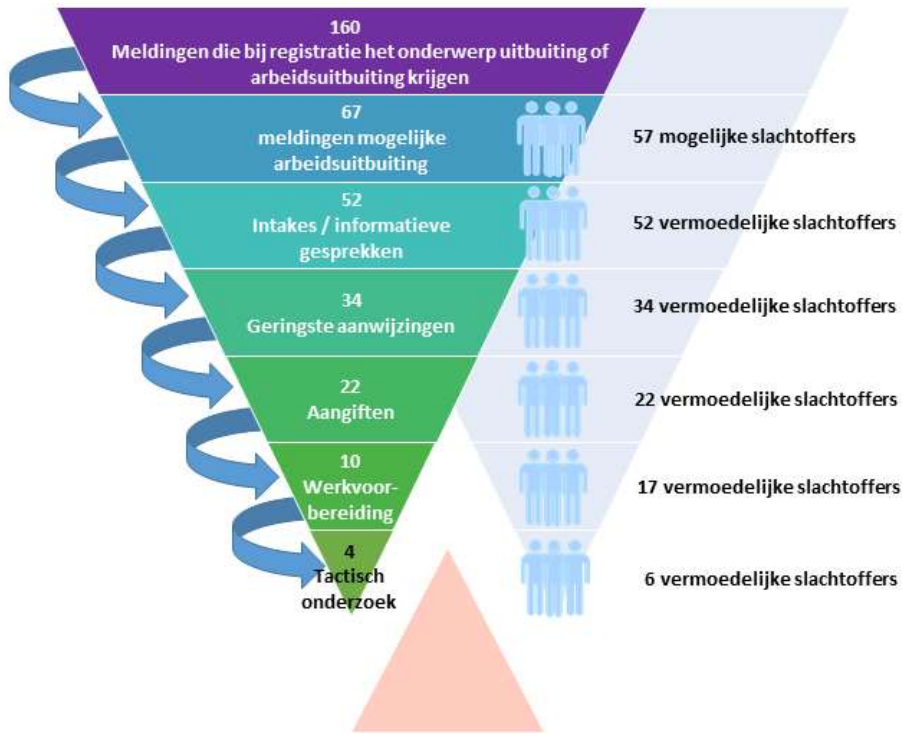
160
Meldingen die bij registratie het onderwerp uitbuiting of arbeidsuitbuiting krijgen

67
meldingen mogelijke arbeidsuitbuiting

57 mogelijke slachtoffers

52
Intakes / informatieve gesprekken

52 vermoedelijke slachtoffers

34
Geringste aanwijzingen

34 vermoedelijke slachtoffers

22
Aangiften

22 vermoedelijke slachtoffers

10
Werkvoorbereiding

17 vermoedelijke slachtoffers

4
Tactisch onderzoek

6 vermoedelijke slachtoffers